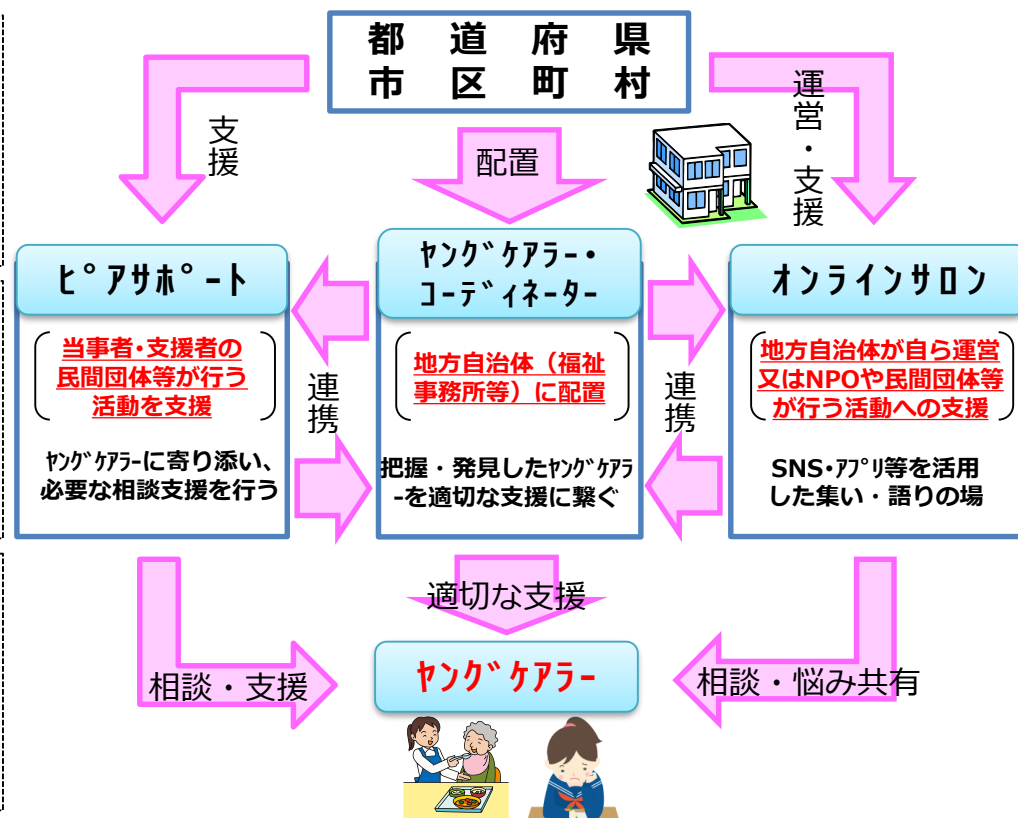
都　道　府　県
市　区　町　村

支援

配置

運営・支援

ﾋﾟｱｻﾎﾟｰﾄ

当事者・支援者の民間団体等が行う活動を支援

ﾔﾝｸﾞｹｱﾗｰに寄り添い、必要な相談支援を行う

連携

ﾔﾝｸﾞｹｱﾗｰ・ｺｰﾃﾞｨﾈｰﾀｰ

地方自治体（福祉事務所等）に配置

把握・発見したﾔﾝｸﾞｹｱﾗ-を適切な支援に繋ぐ

連携

ｵﾝﾗｲﾝｻﾛﾝ

地方自治体が自ら運営又はNPOや民間団体等が行う活動への支援

SNS・ｱﾌﾟﾘ等を活用した集い・語りの場

適切な支援

相談・支援

ﾔﾝｸﾞｹｱﾗｰ

相談・悩み共有